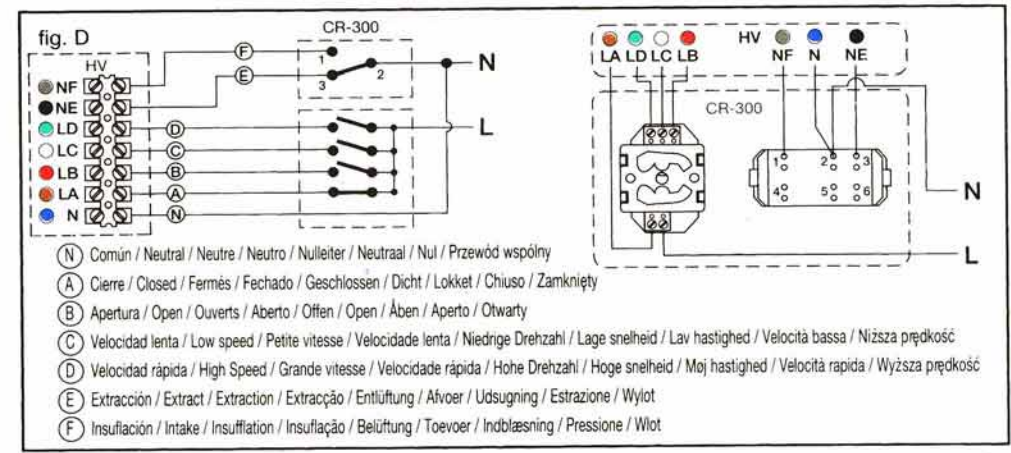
fig. D

HV

NF

NE

LD

LC

LB

LA

N

F

E

D

C

B

A

N

CR-300

1

2

3

N

L

LA LD LC LB

HV

NF

N

NE

CR-300

1

2

3

4

5

6

N

L

(N) Común / Neutral / Neutre / Neutro / Nulleiter / Neutraal / Nul / Przewód wspólny

(A) Cierre / Closed / Fermés / Fechado / Geschlossen / Dicht / Lokket / Chiuso / Zamknięty

(B) Apertura / Open / Ouverts / Aberto / Offen / Open / Åben / Aperto / Otwarty

(C) Velocidad lenta / Low speed / Petite vitesse / Velocidade lenta / Niedrige Drehzahl / Lage snelheid / Lav hastighed / Velocità bassa / Niższa prędkość

(D) Velocidad rápida / High Speed / Grande vitesse / Velocidade rápida / Hohe Drehzahl / Hoge snelheid / Møj hastighed / Velocità rapida / Wyższa prędkość

(E) Extracción / Extract / Extraction / Extracção / Entlüftung / Afvoer / Udsugning / Estrazione / Wylot

(F) Insuflación / Intake / Insufflation / Insuflação / Belüftung / Toevoer / Indblæsning / Pressione / Wlot